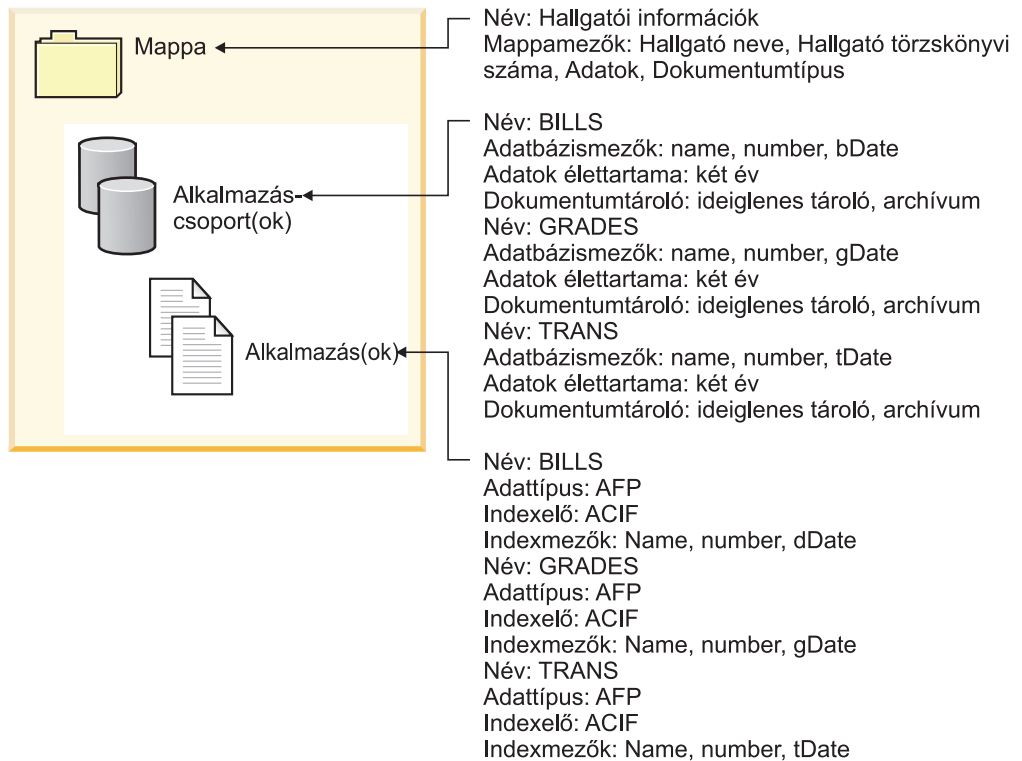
Mappa

Alkalmazáscsoport(ok)

Alkalmazás(ok)

Név: Hallgatói információk
Mappamezők: Hallgató neve, Hallgató törzskönyvi száma, Adatok, Dokumentumtípus

Név: BILLS
Adatbázismezők: name, number, bDate
Adatok élettartama: két év
Dokumentumtároló: ideiglenes tároló, archívum
Név: GRADES
Adatbázismezők: name, number, gDate
Adatok élettartama: két év
Dokumentumtároló: ideiglenes tároló, archívum
Név: TRANS
Adatbázismezők: name, number, tDate
Adatok élettartama: két év
Dokumentumtároló: ideiglenes tároló, archívum

Név: BILLS
Adattípus: AFP
Indexelő: ACIF
Indexmezők: Name, number, dDate
Név: GRADES
Adattípus: AFP
Indexelő: ACIF
Indexmezők: Name, number, gDate
Név: TRANS
Adattípus: AFP
Indexelő: ACIF
Indexmezők: Name, number, tDate